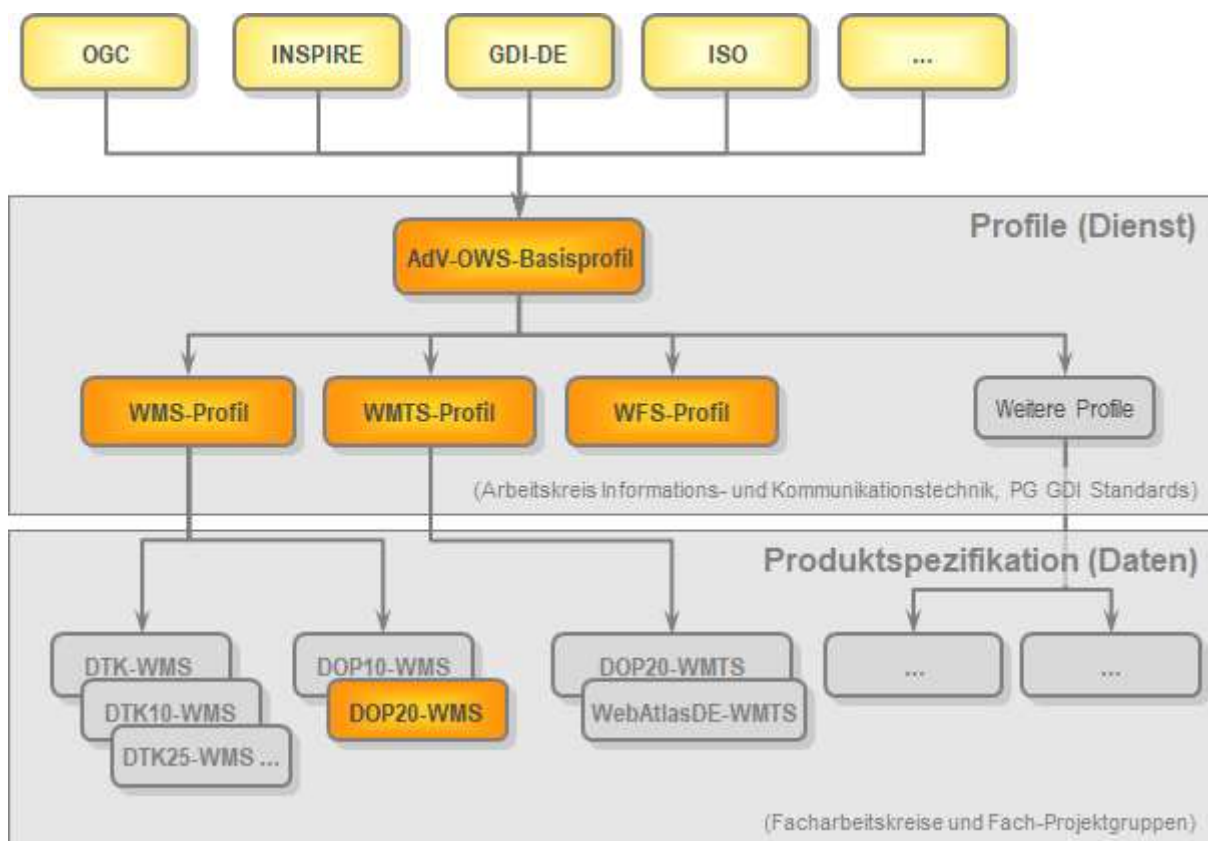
OGC
INSPIRE
GDI-DE
ISO
...

Profile (Dienst)

AdV-OWS-Basisprofil

WMS-Profil
WMTS-Profil
WFS-Profil
Weitere Profile

(Arbeitskreis Informations- und Kommunikationstechnik, PG GDI Standards)

Produktspezifikation (Daten)

DTK-WMS
DTK10-WMS
DTK25-WMS ...
DOP10-WMS
DOP20-WMS
DOP20-WMTS
WebAtlasDE-WMTS
...
...

(Facharbeitskreise und Fach-Projektgruppen)